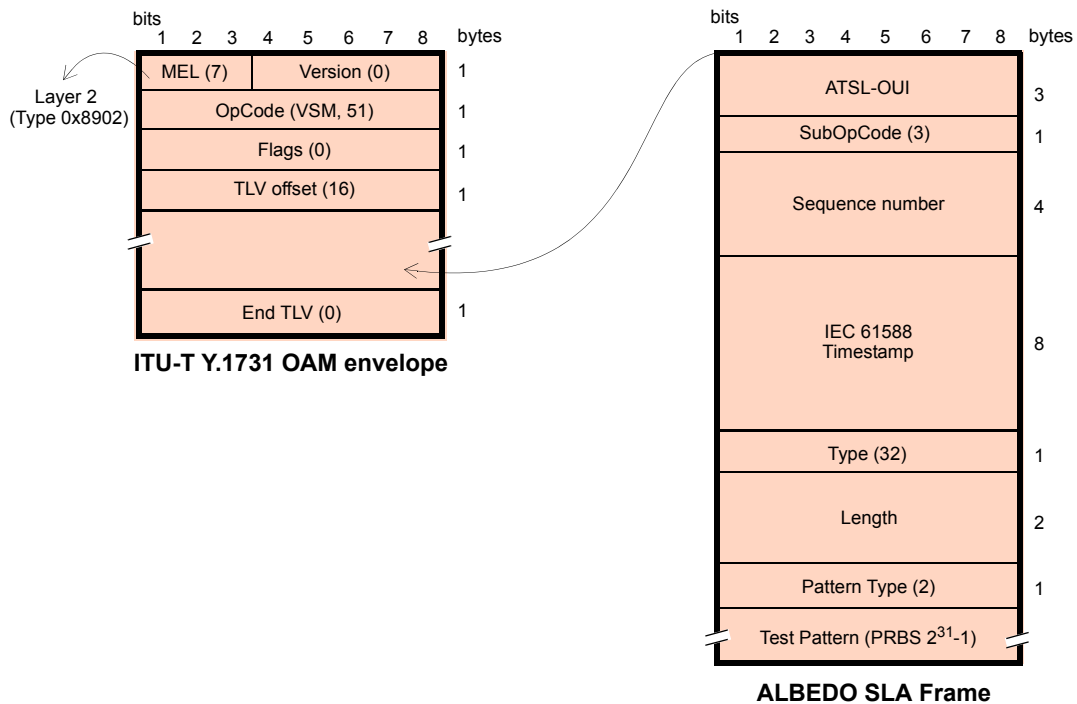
bits
1 2 3 4 5 6 7 8 bytes

| MEL (7) | Version (0) | 1 |
|---|---|---|
| OpCode (VSM, 51) | | 1 |
| Flags (0) | | 1 |
| TLV offset (16) | | 1 |
| | | |
| End TLV (0) | | 1 |

Layer 2
(Type 0x8902)

ITU-T Y.1731 OAM envelope

bits
1 2 3 4 5 6 7 8 bytes

| ATSL-OUI | 3 |
|---|---|
| SubOpCode (3) | 1 |
| Sequence number | 4 |
| IEC 61588 Timestamp | 8 |
| Type (32) | 1 |
| Length | 2 |
| Pattern Type (2) | 1 |
| Test Pattern (PRBS $2^{31}$-1) | |

ALBEDO SLA Frame